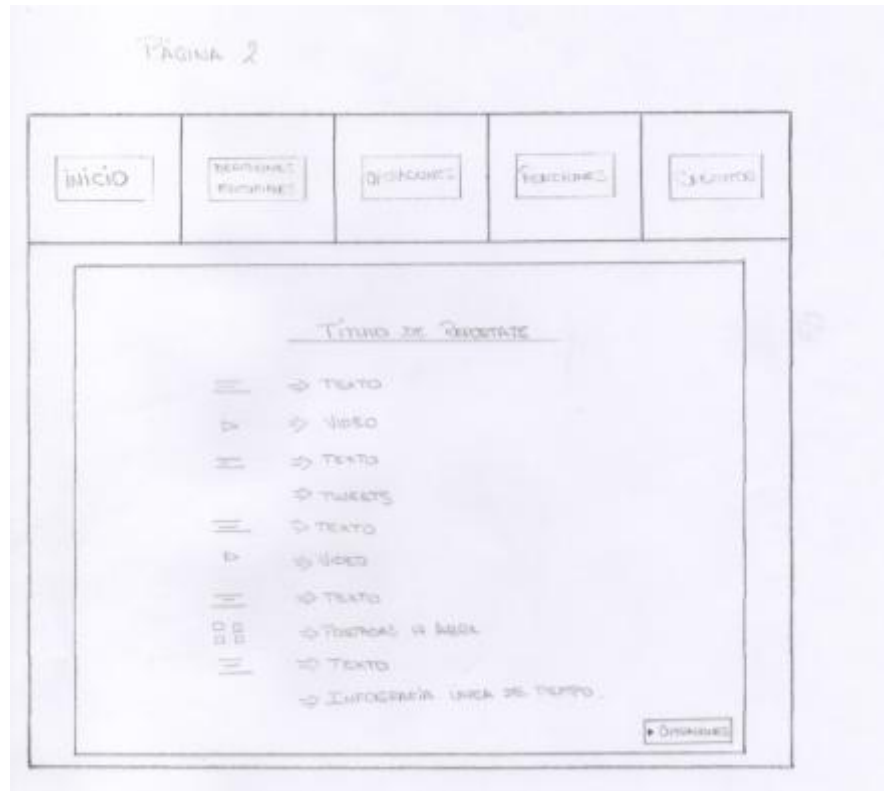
PÁGINA 2

| INICIO | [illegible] | DISTANCIONES | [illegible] | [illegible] |
|---|---|---|---|---|

TITULO DE REPORTAJE

⇒ TEXTO

⇒ VIDEO

⇒ TEXTO

⇒ TWEETS

⇒ TEXTO

⇒ VIDEO

⇒ TEXTO

⇒ POSTALES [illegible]

⇒ TEXTO

⇒ INFOGRAFÍA LÍNEA DE TIEMPO

▶ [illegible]